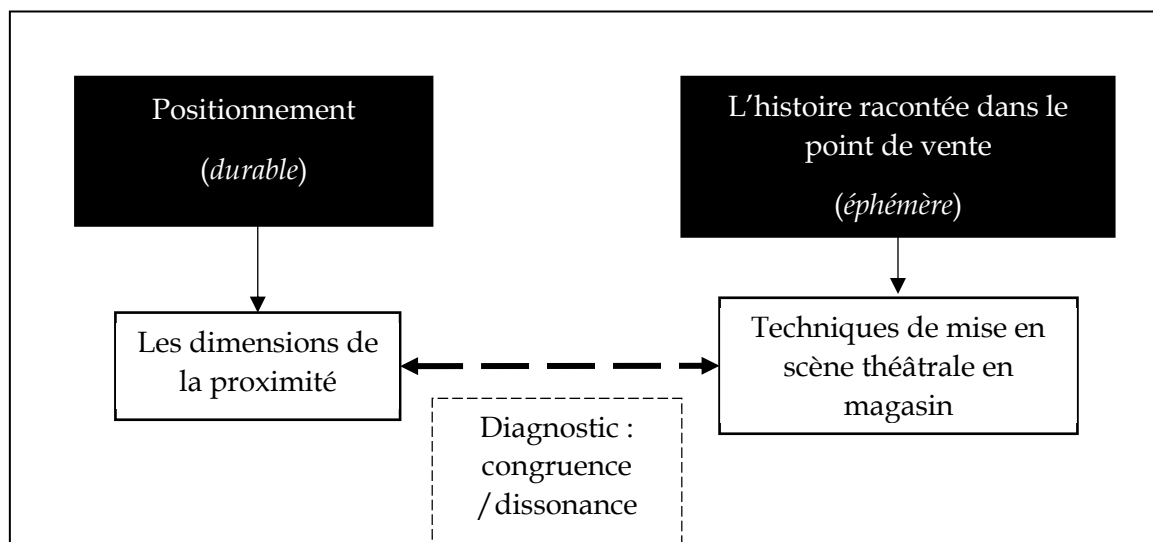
Positionnement

(durable)

L’histoire racontée dans le point de vente

(éphémère)

Les dimensions de la proximité

Techniques de mise en scène théâtrale en magasin

Diagnostic : congruence /dissonance